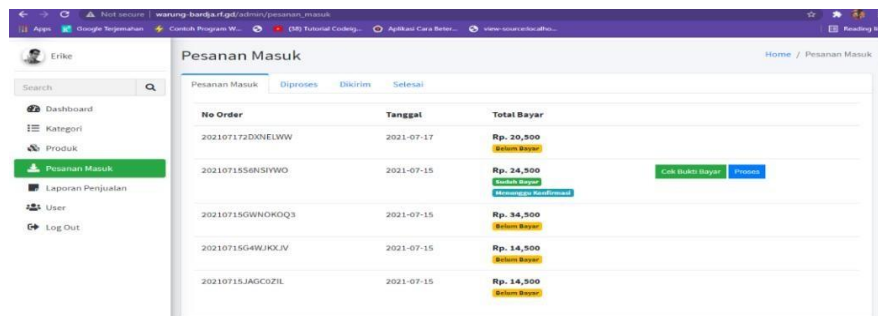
Not secure | warung-bardja.rf.gd/admin/pesanan_masuk

Apps Google Terjemahan Contoh Program W... (58) Tutorial Codeig... Aplikasi Cara Beter... view-source:localho... Reading l

Erike

Search

Dashboard
Kategori
Produk
Pesanan Masuk
Laporan Penjualan
User
Log Out

Pesanan Masuk

Home / Pesanan Masuk

Pesanan Masuk Diproses Dikirim Selesai

| No Order | Tanggal | Total Bayar | |
|---|---|---|---|
| 202107172DXNELWW | 2021-07-17 | Rp. 20,500 Belum Bayar | |
| 20210715S6NSIYWO | 2021-07-15 | Rp. 24,500 Sudah Bayar Menunggu Konfirmasi | Cek Bukti Bayar Proses |
| 20210715GWNOKOQ3 | 2021-07-15 | Rp. 34,500 Belum Bayar | |
| 20210715G4WJKXJV | 2021-07-15 | Rp. 14,500 Belum Bayar | |
| 20210715JAGC0ZIL | 2021-07-15 | Rp. 14,500 Belum Bayar | |